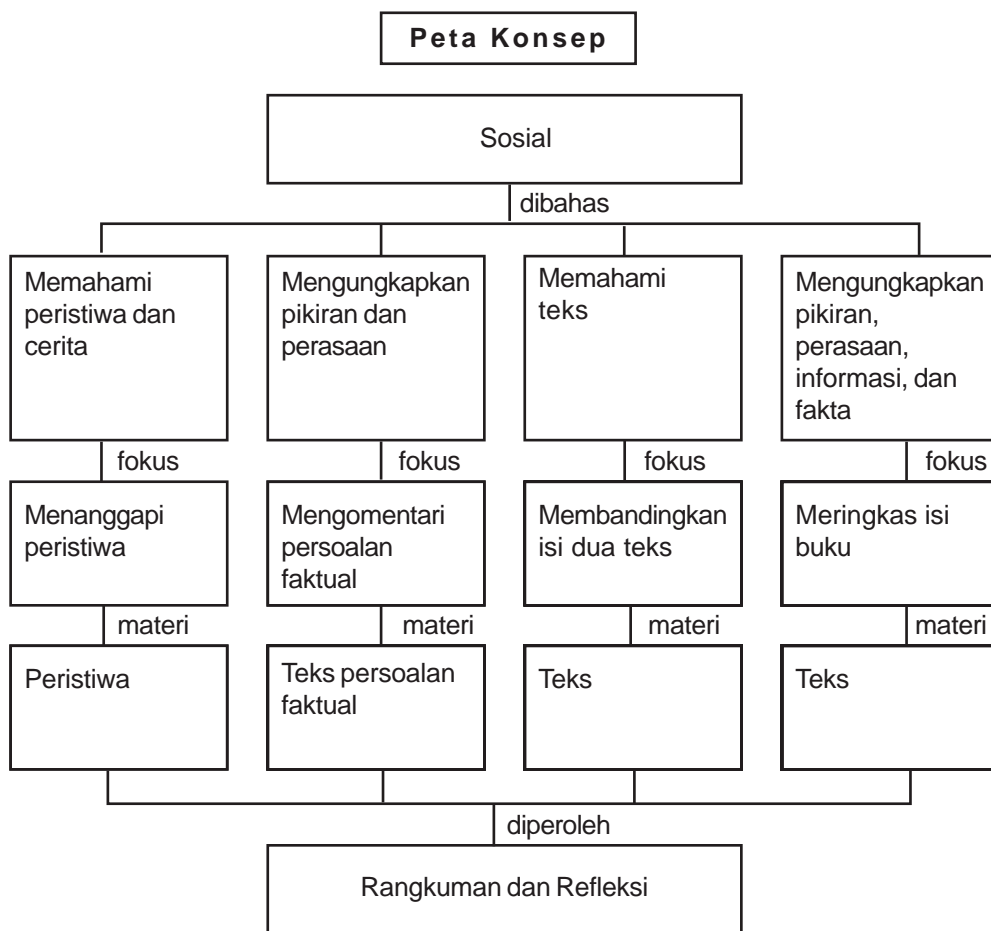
Peta Konsep

Sosial

dibahas

Memahami peristiwa dan cerita

fokus

Menanggapi peristiwa

materi

Peristiwa

Mengungkapkan pikiran dan perasaan

fokus

Mengomentari persoalan faktual

materi

Teks persoalan faktual

Memahami teks

fokus

Membandingkan isi dua teks

materi

Teks

Mengungkapkan pikiran, perasaan, informasi, dan fakta

fokus

Meringkas isi buku

materi

Teks

diperoleh

Rangkuman dan Refleksi